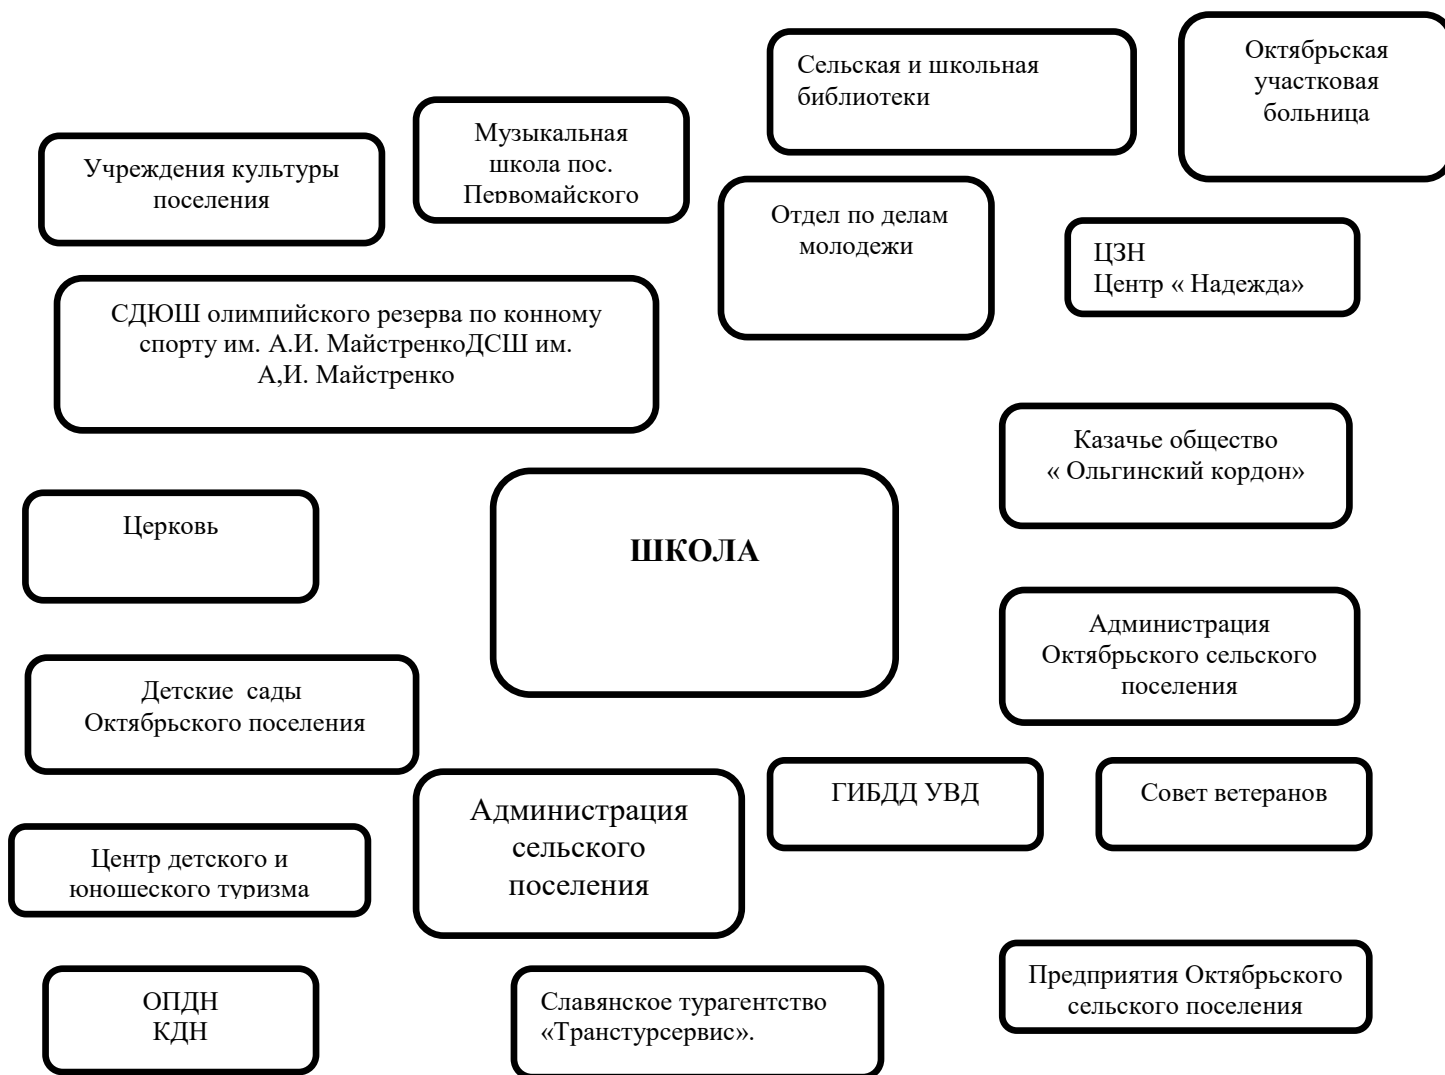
Сельская и школьная библиотеки

Октябрьская участковая больница

Музыкальная школа пос. Первомайского

Учреждения культуры поселения

Отдел по делам молодежи

ЦЗН
Центр « Надежда»

СДЮШ олимпийского резерва по конному спорту им. А.И. МайстренкоДСШ им. А,И. Майстренко

Казачье общество « Ольгинский кордон»

Церковь

ШКОЛА

Администрация Октябрьского сельского поселения

Детские сады Октябрьского поселения

Администрация сельского поселения

ГИБДД УВД

Совет ветеранов

Центр детского и юношеского туризма

Предприятия Октябрьского сельского поселения

ОПДН
КДН

Славянское турагентство «Транстурсервис».